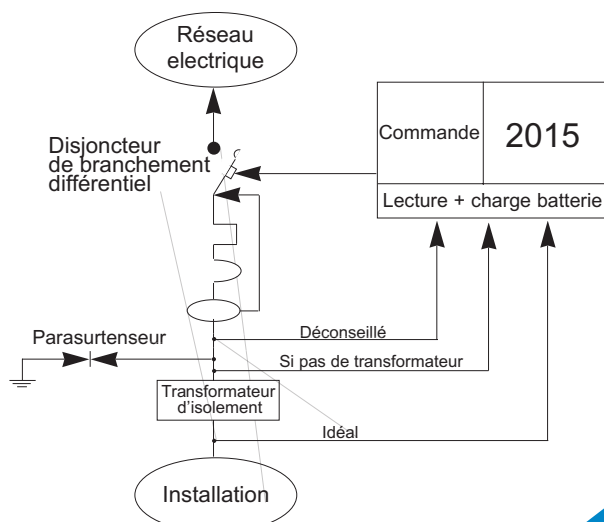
Réseau electrique

Disjoncteur de branchement différentiel

Commande

2015

Lecture + charge batterie

Parasurtenseur

Déconseillé

Si pas de transformateur

Transformateur d'isolement

Idéal

Installation